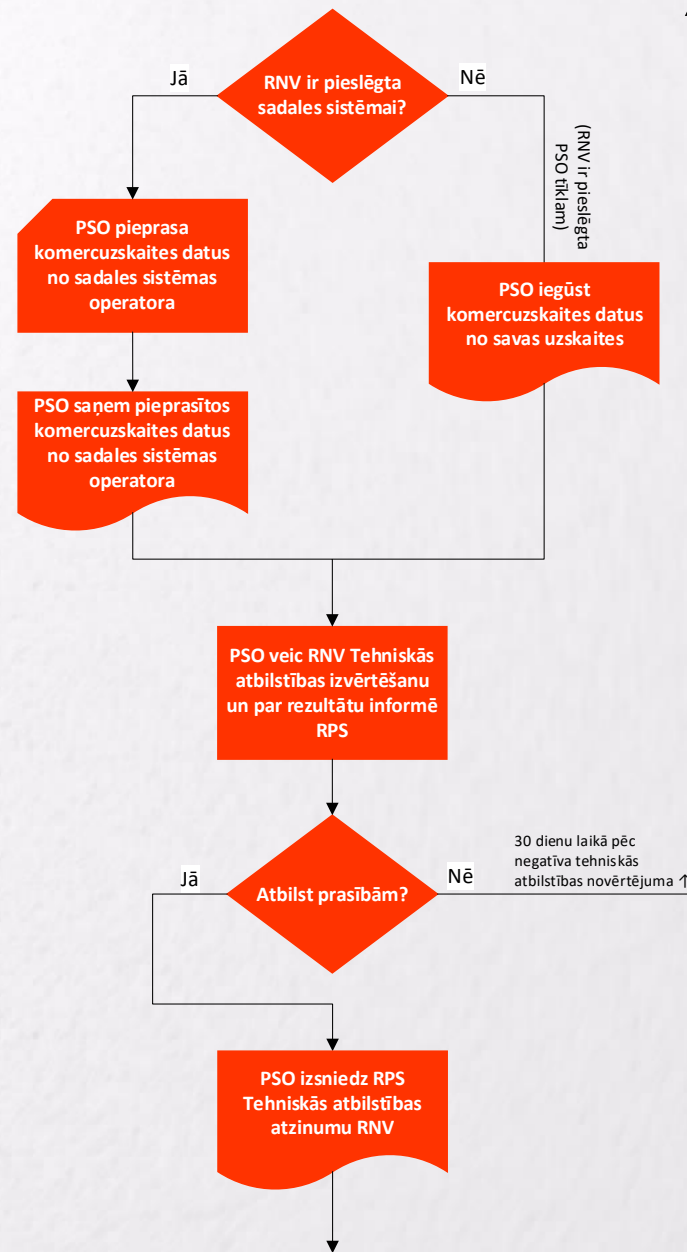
RNV ir pieslēgta sadales sistēmai?

Jā

Nē

(RNV ir pieslēgta PSO tīklam)

PSO pieprasa komercuzskaites datus no sadales sistēmas operatora

PSO iegūst komercuzskaites datus no savas uzskaites

PSO saņem pieprasītos komercuzskaites datus no sadales sistēmas operatora

PSO veic RNV Tehniskās atbilstības izvērtēšanu un par rezultātu informē RPS

Atbilst prasībām?

Jā

Nē

30 dienu laikā pēc negatīva tehniskās atbilstības novērtējuma

PSO izsniedz RPS Tehniskās atbilstības atzinumu RNV